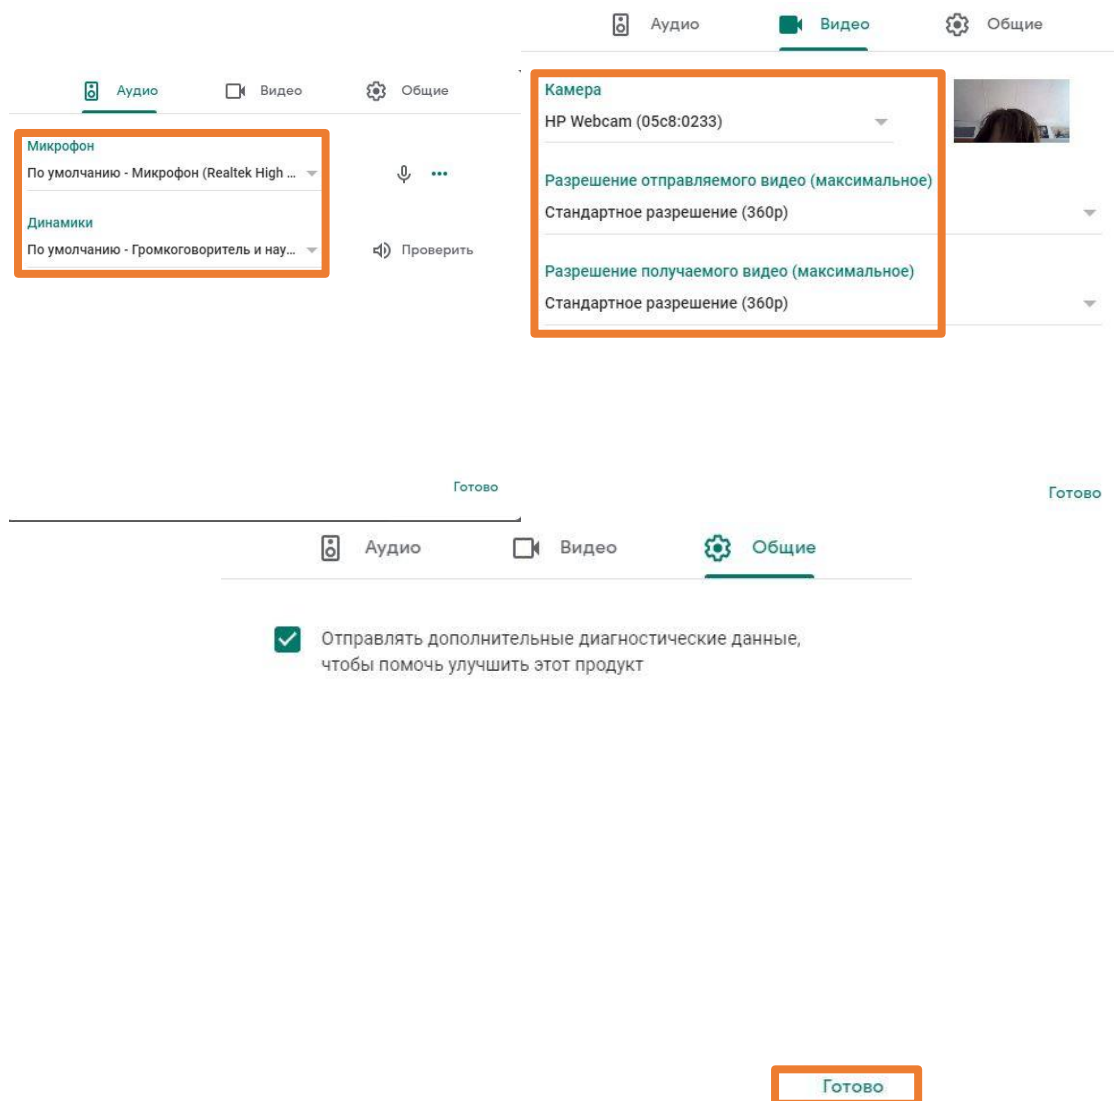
Аудио Видео Общие

Камера
HP Webcam (05c8:0233)

Разрешение отправляемого видео (максимальное)
Стандартное разрешение (360p)

Разрешение получаемого видео (максимальное)
Стандартное разрешение (360p)

Готово

Аудио Видео Общие

Микрофон
По умолчанию - Микрофон (Realtek High ...

Динамики
По умолчанию - Громкоговоритель и нау...

Проверить

Готово

Аудио Видео Общие

Отправлять дополнительные диагностические данные, чтобы помочь улучшить этот продукт

Готово